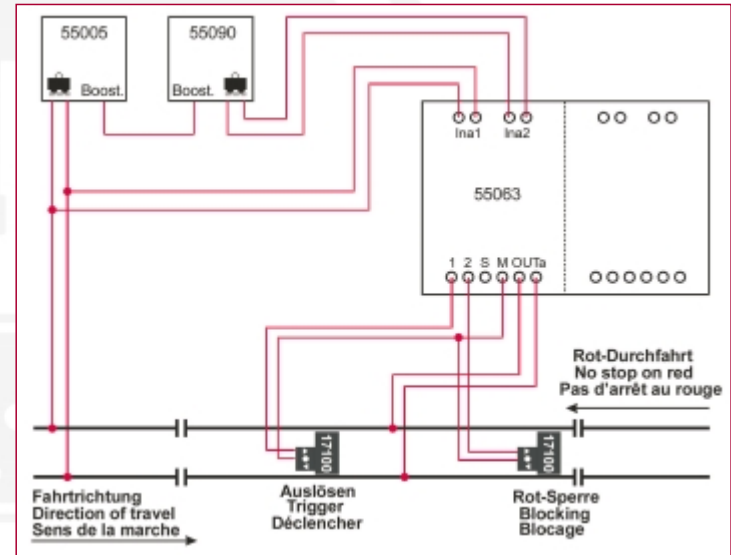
55005

Boost.

55090

Boost.

Ina1 Ina2

55063

1 2 S M OUTa

Rot-Durchfahrt
No stop on red
Pas d'arrêt au rouge

17100

17100

Fahrtrichtung
Direction of travel
Sens de la marche

Auslösen
Trigger
Déclencher

Rot-Sperre
Blocking
Blocage